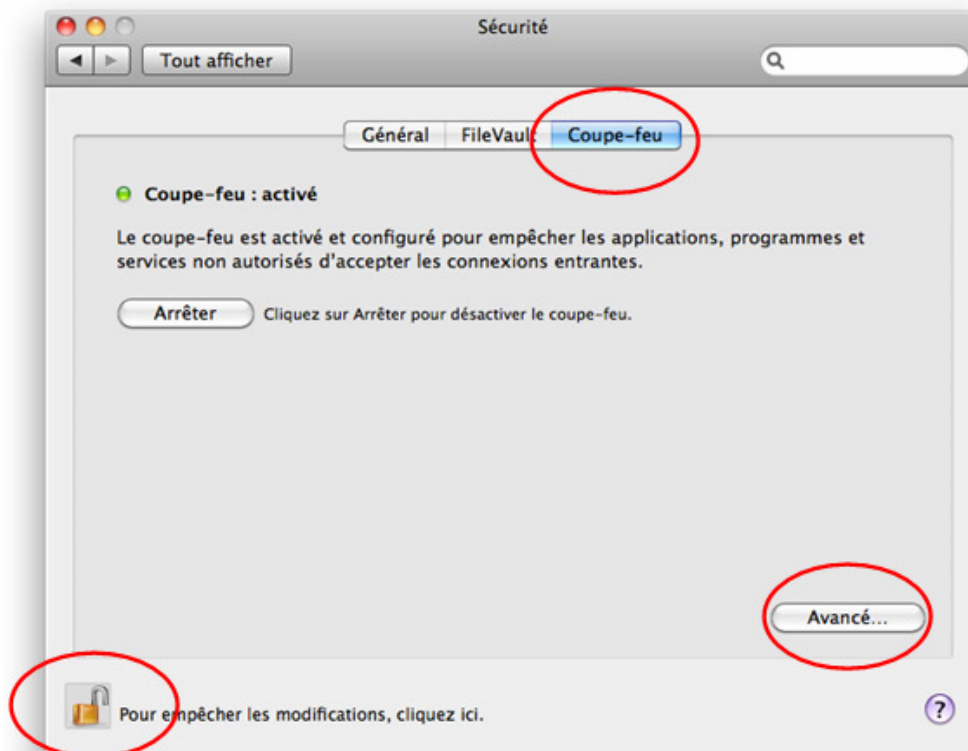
Sécurité

Tout afficher

Général FileVault Coupe-feu

Coupe-feu : activé

Le coupe-feu est activé et configuré pour empêcher les applications, programmes et services non autorisés d'accepter les connexions entrantes.

Arrêter Cliquez sur Arrêter pour désactiver le coupe-feu.

Avancé...

Pour empêcher les modifications, cliquez ici.

?